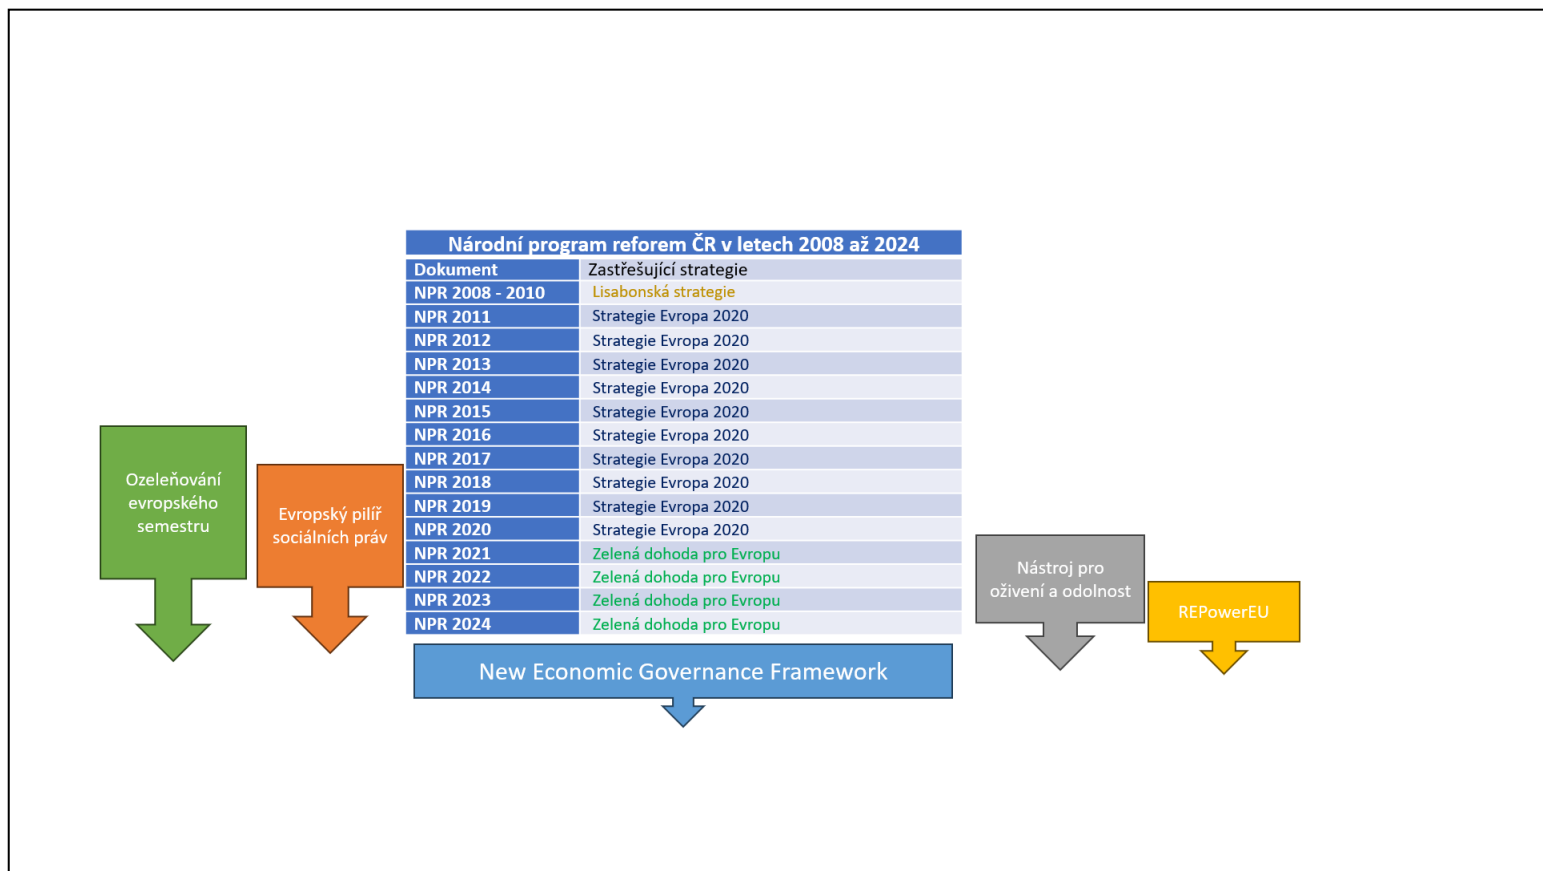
Národní program reforem ČR v letech 2008 až 2024

| Dokument | Zastřešující strategie |
|---|---|
| NPR 2008 - 2010 | Lisabonská strategie |
| NPR 2011 | Strategie Evropa 2020 |
| NPR 2012 | Strategie Evropa 2020 |
| NPR 2013 | Strategie Evropa 2020 |
| NPR 2014 | Strategie Evropa 2020 |
| NPR 2015 | Strategie Evropa 2020 |
| NPR 2016 | Strategie Evropa 2020 |
| NPR 2017 | Strategie Evropa 2020 |
| NPR 2018 | Strategie Evropa 2020 |
| NPR 2019 | Strategie Evropa 2020 |
| NPR 2020 | Strategie Evropa 2020 |
| NPR 2021 | Zelená dohoda pro Evropu |
| NPR 2022 | Zelená dohoda pro Evropu |
| NPR 2023 | Zelená dohoda pro Evropu |
| NPR 2024 | Zelená dohoda pro Evropu |

Ozeleňování evropského semestru

Evropský pilíř sociálních práv

New Economic Governance Framework

Nástroj pro oživení a odolnost

REPowerEU